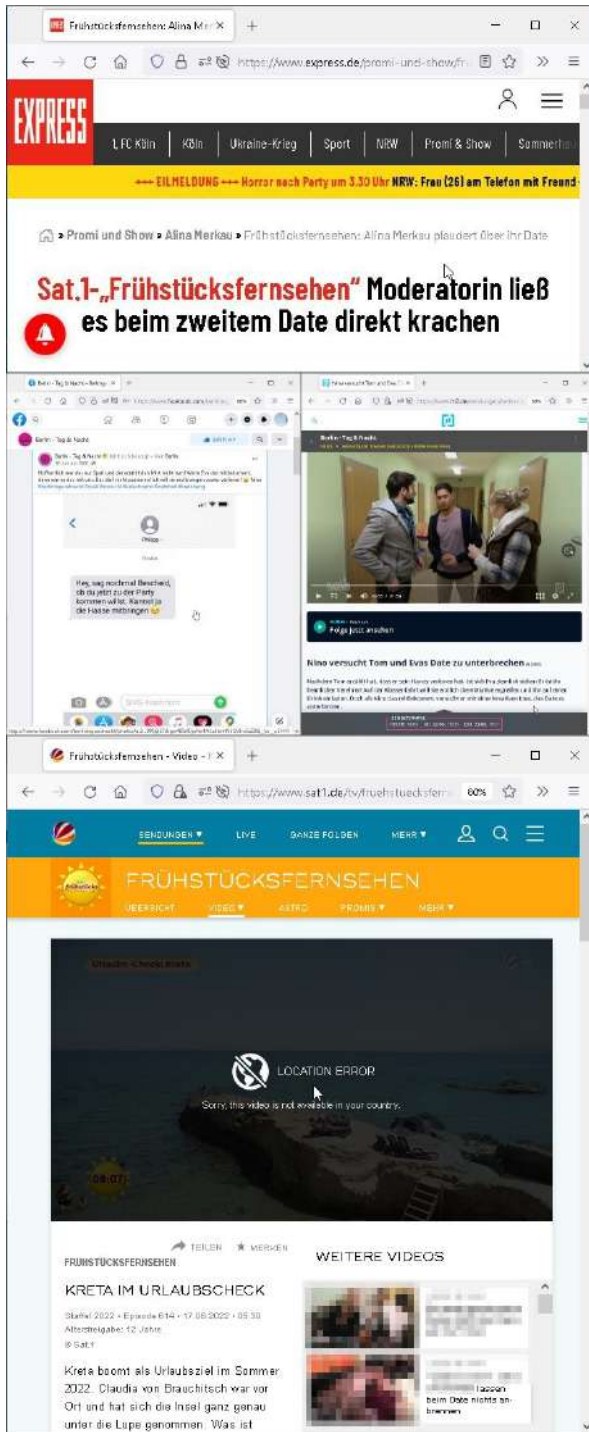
Frühstücksfernsehen: Alina Merk ×

https://www.express.de/promi-und-show/f

EXPRESS

1. FC Köln | Köln | Ukraine-Krieg | Sport | NRW | Promi & Show | Sommerfe

+++ EILMELDUNG +++ Horror nach Party um 3.30 Uhr NRW: Frau (26) am Telefon mit Freund -

» Promi und Show » Alina Merkau » Frühstücksfernsehen: Alina Merkau plaudert über ihr Date

Sat.1-„Frühstücksfernsehen" Moderatorin ließ es beim zweitem Date direkt krachen

Berlin - Tag & Nacht

Philipp

Hey, sag nochmal Bescheid, ob du jetzt zu der Party kommen willst. Kannst ja die Hasse mitbringen

Folge jetzt ansehen

Nino versucht Tom und Evas Date zu unterbrechen

Frühstücksfernsehen - Video - ×

https://www.sat1.de/tv/fruehstuecksfernse

80%

SENDUNGEN ▾ LIVE GANZE FOLGEN MEHR ▾

FRÜHSTÜCKSFERNSEHEN

ÜBERSICHT VIDEO ▾ ASTRO PROMIS ▾ MEHR ▾

Urlaubs-Check: Kreta

LOCATION ERROR

Sorry, this video is not available in your country.

08:07

TEILEN MERKEN

FRÜHSTÜCKSFERNSEHEN

KRETA IM URLAUBSCHECK

Staffel 2022 • Episode 614 • 17.08.2022 • 05:30
Altersfreigabe: 12 Jahre
© Sat.1

Kreta boomt als Urlaubsziel im Sommer 2022. Claudia von Brauchitsch war vor Ort und hat sich die Insel ganz genau unter die Lupe genommen. Was ist

WEITERE VIDEOS

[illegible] lassen beim Date nichts anbrennen